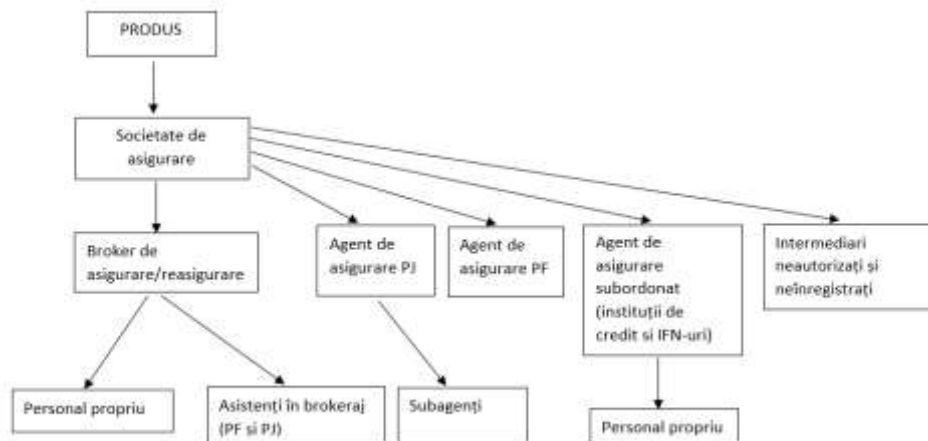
PRODUS

Societate de asigurare

Broker de asigurare/reasigurare

Agent de asigurare PJ

Agent de asigurare PF

Agent de asigurare subordonat (instituții de credit și IFN-uri)

Intermediari neautorizați și neînregistrați

Personal propriu

Asistenți în brokeraj (PF și PJ)

Subagenți

Personal propriu